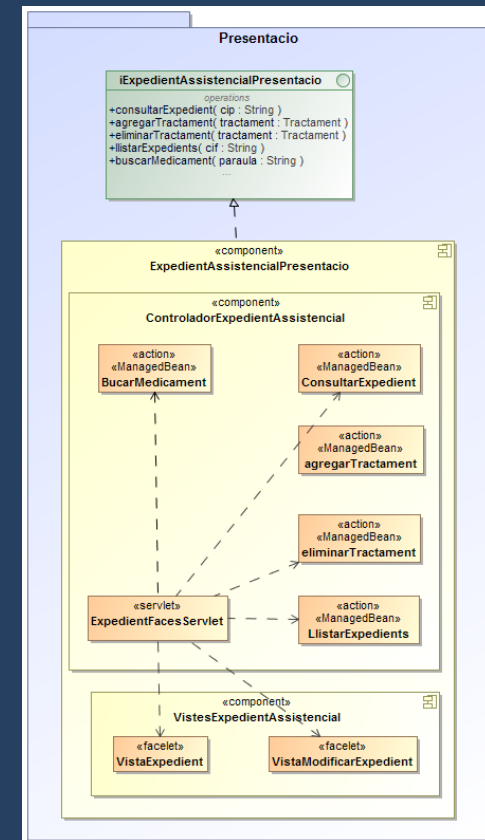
Presentacio

iExpedientAssistencialPresentacio

operations
+consultarExpedient( cip : String )
+agregarTractament( tractament : Tractament )
+eliminarTractament( tractament : Tractament )
+llistarExpedients( cif : String )
+buscarMedicament( paraula : String )
...

«component»
ExpedientAssistencialPresentacio

«component»
ControladorExpedientAssistencial

«action»
«ManagedBean»
BucarMedicament

«action»
«ManagedBean»
ConsultarExpedient

«action»
«ManagedBean»
agregarTractament

«action»
«ManagedBean»
eliminarTractament

«servlet»
ExpedientFacesServlet

«action»
«ManagedBean»
LlistarExpedients

«component»
VistesExpedientAssistencial

«facelet»
VistaExpedient

«facelet»
VistaModificarExpedient